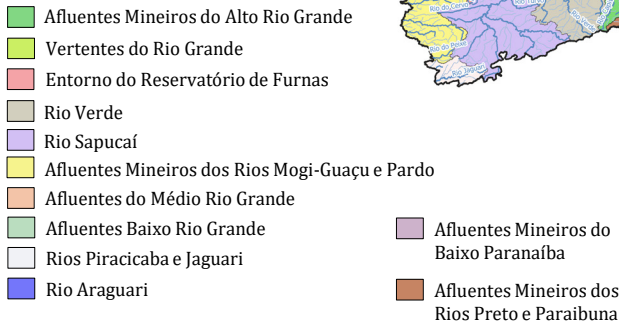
Afluentes Mineiros do Alto Rio Grande
Vertentes do Rio Grande
Entorno do Reservatório de Furnas
Rio Verde
Rio Sapucaí
Afluentes Mineiros dos Rios Mogi-Guaçu e Pardo
Afluentes do Médio Rio Grande
Afluentes Baixo Rio Grande
Rios Piracicaba e Jaguari
Rio Araguari

Afluentes Mineiros do Baixo Paranaíba
Afluentes Mineiros dos Rios Preto e Paraibuna

Rio do Cervo
Rio do Peixe
Rio Jaguari